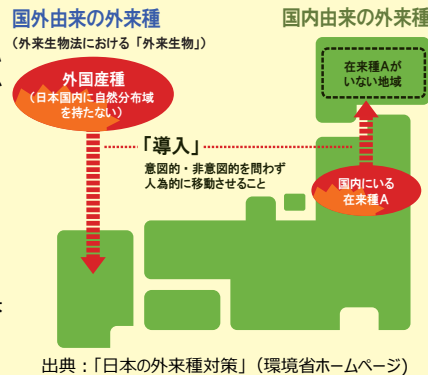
国外由来の外来種

（外来生物法における「外来生物」）

外国産種
（日本国内に自然分布域を持たない）

国内由来の外来種

在来種Aがいない地域

「導入」

意図的・非意図的を問わず人為的に移動させること

国内にいる在来種A

出典：「日本の外来種対策」（環境省ホームページ）